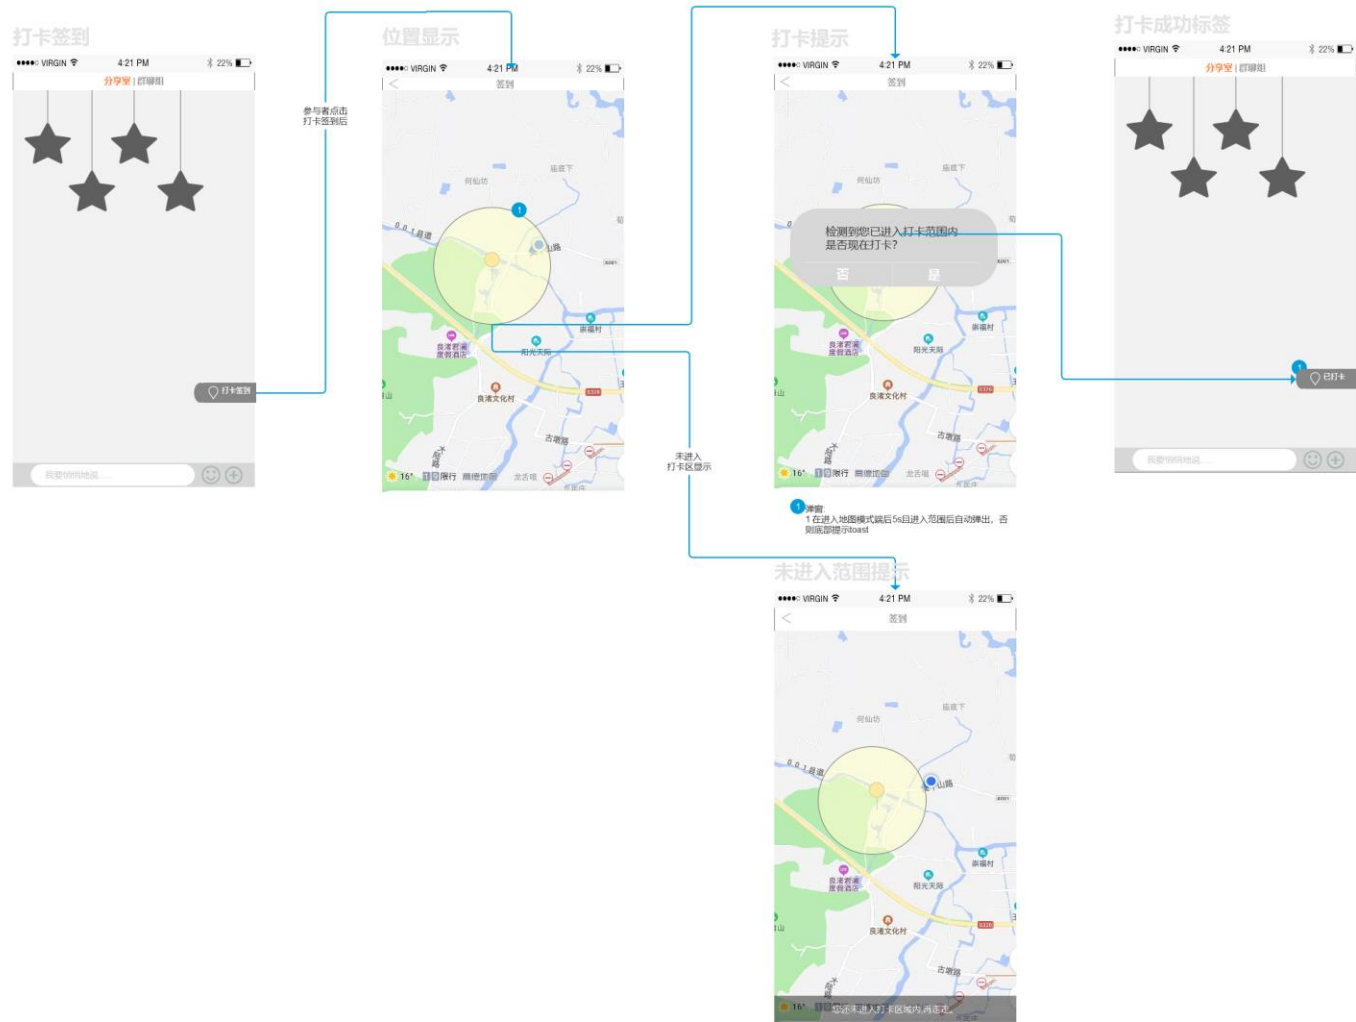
打卡签到

●●●●○ VIRGIN 4:21 PM 22%

分享室 | 群聊组

打卡签到

我要悄悄地说...

参与者点击打卡签到后

位置显示

●●●●○ VIRGIN 4:21 PM 22%

<

签到

何仙坊

庙底下

山路

崇福村

良渚君澜度假酒店

阳光天际

良渚文化村

古墩路

16°

限行

龙舌嘴

未进入打卡区显示

打卡提示

●●●●○ VIRGIN 4:21 PM 22%

<

签到

何仙坊

庙底下

检测到您已进入打卡范围内
是否现在打卡?

否

是

崇福村

良渚君澜度假酒店

阳光天际

良渚文化村

古墩路

16°

限行

龙舌嘴

1 弹窗
1 在进入地图模式页后5s且进入范围后自动弹出，否则底部提示toast

打卡成功标签

●●●●○ VIRGIN 4:21 PM 22%

分享室 | 群聊组

已打卡

我要悄悄地说...

未进入范围提示

●●●●○ VIRGIN 4:21 PM 22%

<

签到

何仙坊

庙底下

山路

崇福村

良渚君澜度假酒店

阳光天际

良渚文化村

古墩路

16°

您还未进入打卡区域内,再走走